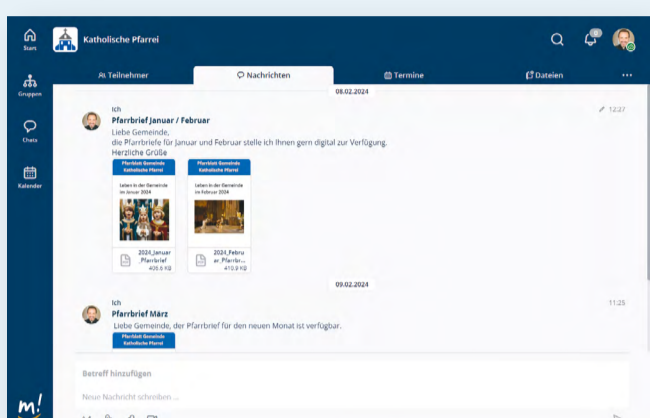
Start

Gruppen

Chats

Kalender

m!

Katholische Pfarrei

0

Teilnehmer

Nachrichten

Termine

Dateien

...

08.02.2024

Ich

12:27

Pfarrbrief Januar / Februar

Liebe Gemeinde,
die Pfarrbriefe für Januar und Februar stelle ich Ihnen gern digital zur Verfügung.
Herzliche Grüße

Pfarrblatt Gemeinde Katholische Pfarrei

Leben in der Gemeinde im Januar 2024

2024_Januar_Pfarrbrief
405.6 KB

Pfarrblatt Gemeinde Katholische Pfarrei

Leben in der Gemeinde im Februar 2024

2024_Februar_Pfarrbri...
470.9 KB

09.02.2024

Ich

11:25

Pfarrbrief März

Liebe Gemeinde, der Pfarrbrief für den neuen Monat ist verfügbar.

Pfarrblatt Gemeinde Katholische Pfarrei

Betreff hinzufügen

Neue Nachricht schreiben ...